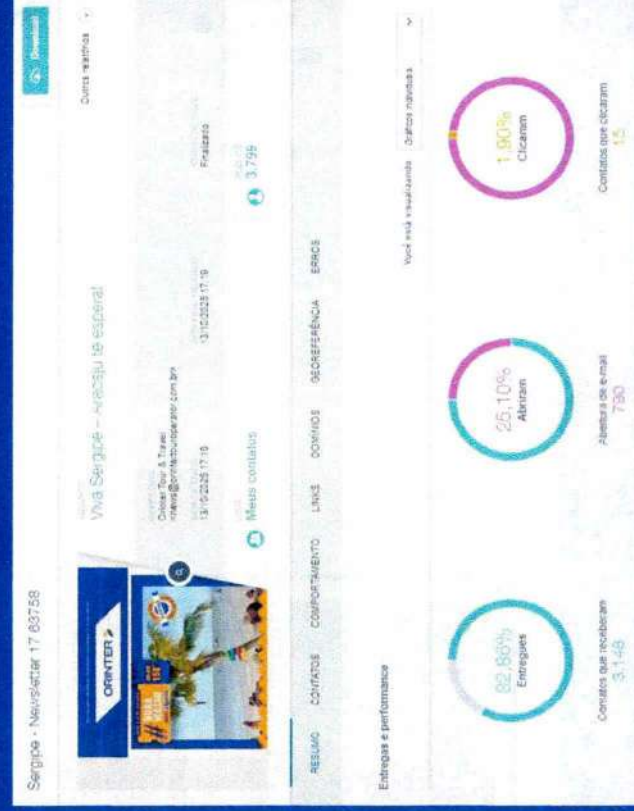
Sergipe - Newsletter 17 83758

Download

Outros relatórios

Viva Sergipe – Aracaju te espera!

Orinter Tour & Travel
news@orintertouroperator.com.br

13/10/2025 17:16

13/10/2025 17:19

Finalizado

Meus contatos

3.799

ORINTER

RESUMO CONTATOS COMPORTAMENTO LINKS DOMÍNIOS GEOREFERÊNCIA ERROS

Entregas e performance

Você está visualizando Gráficos individuais

82,86%
Entregues

Contatos que receberam
3.148

25,10%
Abriram

Abertura de e-mail
790

1,90%
Clicaram

Contatos que clicaram
15